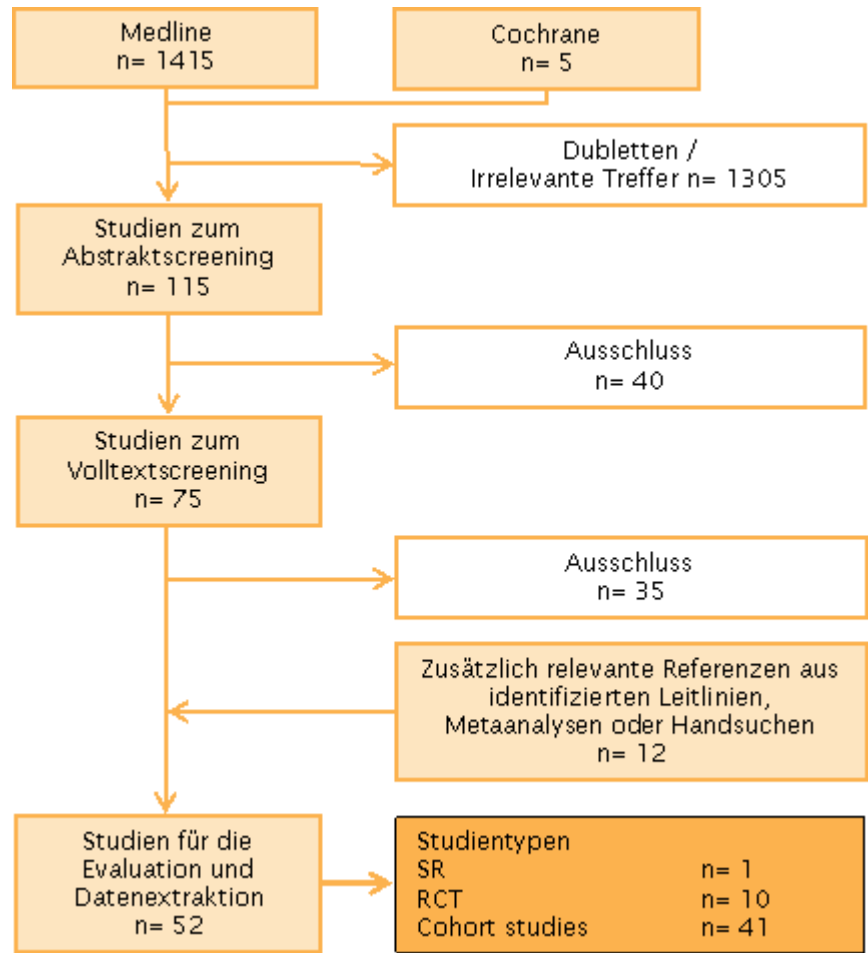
Medline
n= 1415

Cochrane
n= 5

Dubletten /
Irrelevante Treffer n= 1305

Studien zum
Abstraktscreening
n= 115

Ausschluss
n= 40

Studien zum
Volltextscreening
n= 75

Ausschluss
n= 35

Zusätzlich relevante Referenzen aus identifizierten Leitlinien, Metaanalysen oder Handsuchen
n= 12

Studien für die Evaluation und Datenextraktion
n= 52

Studientypen
SR n= 1
RCT n= 10
Cohort studies n= 41